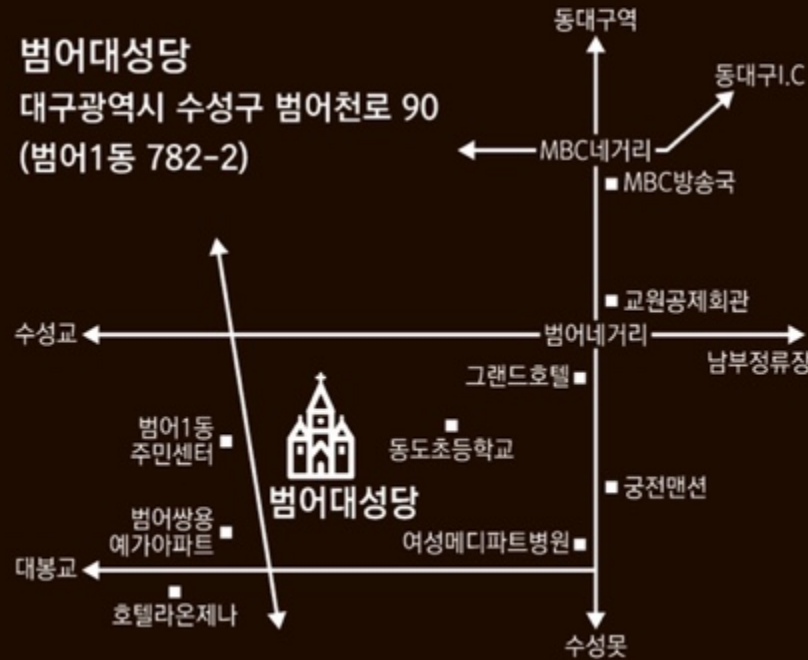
범어대성당
대구광역시 수성구 범어천로 90
(범어1동 782-2)

동대구역
동대구I.C
MBC네거리
MBC방송국
교원공제회관
수성교
범어네거리
남부정류장
그랜드호텔
범어1동 주민센터
동도초등학교
범어대성당
궁전맨션
범어쌍용 예가아파트
여성메디파트병원
대봉교
호텔라온제나
수성못